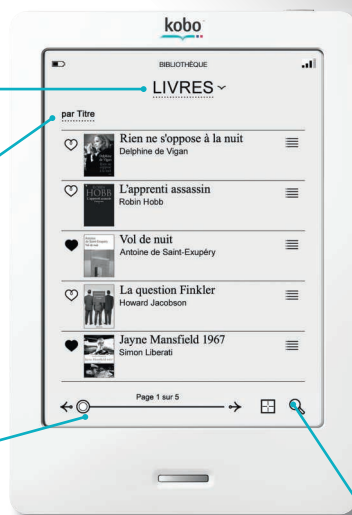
kobo

BIBLIOTHÈQUE

LIVRES

par Titre

Rien ne s'oppose à la nuit
Delphine de Vigan

HOBB
L'apprenti assassin
Robin Hobb

Vol de nuit
Antoine de Saint-Exupéry

La question Finkler
Howard Jacobson

Jayne Mansfield 1967
Simon Liberati

Page 1 sur 5